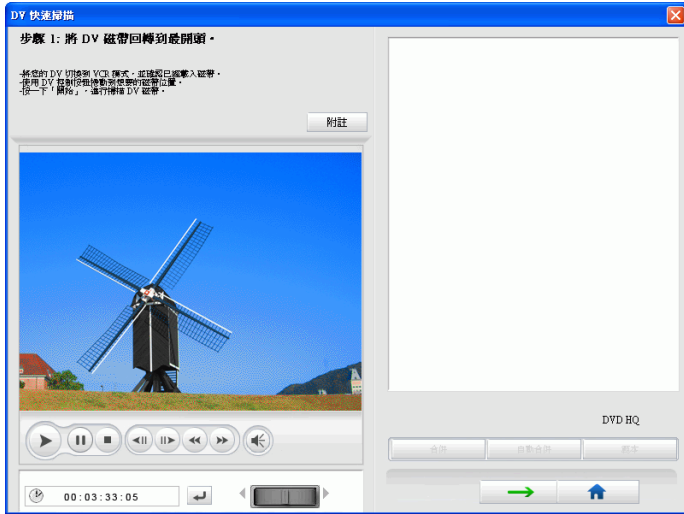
DV 快速掃描

步驟 1: 將 DV 磁帶回轉到最開頭。

-將您的 DV 切換到 VCR 模式，並確認已經載入磁帶。
-使用 DV 控制按鈕移動到想要的磁帶位置。
-按一下「開始」，進行掃描 DV 磁帶。

附註

00:03:33:05

DVD HQ

合併

自動合併

刪除